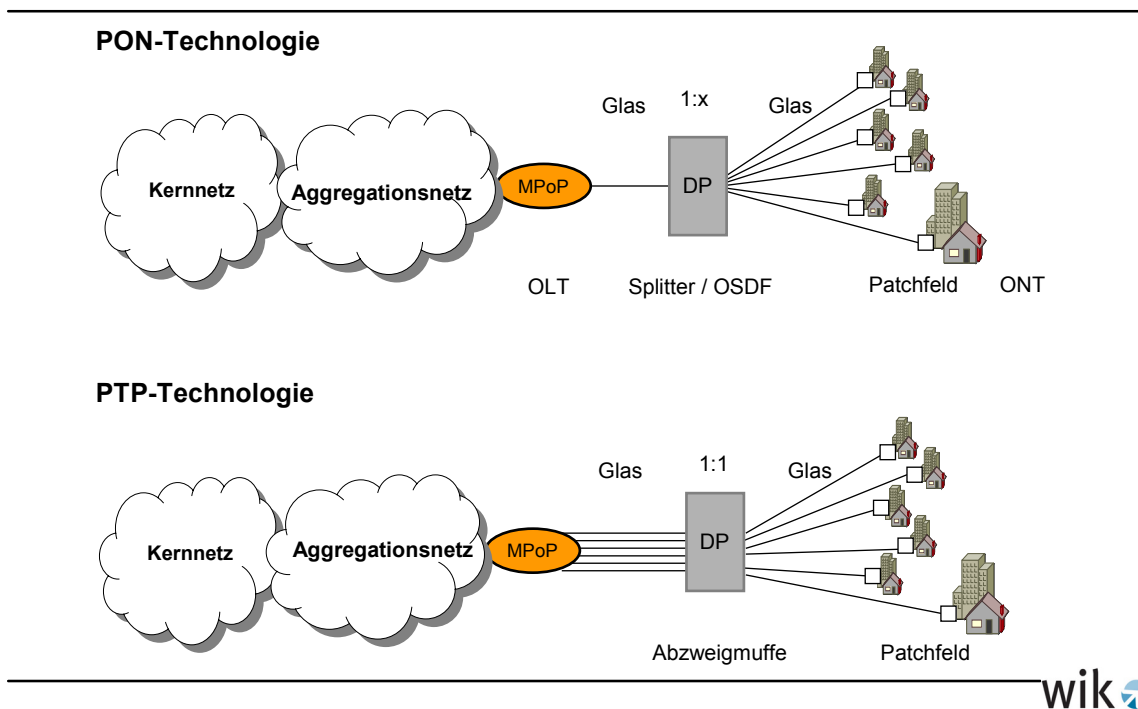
PON-Technologie

Glas 1:x Glas

Kernnetz

Aggregationsnetz

MPoP

DP

OLT

Splitter / OSDF

Patchfeld

ONT

PTP-Technologie

Glas 1:1 Glas

Kernnetz

Aggregationsnetz

MPoP

DP

Abzweigmuffe

Patchfeld

wik